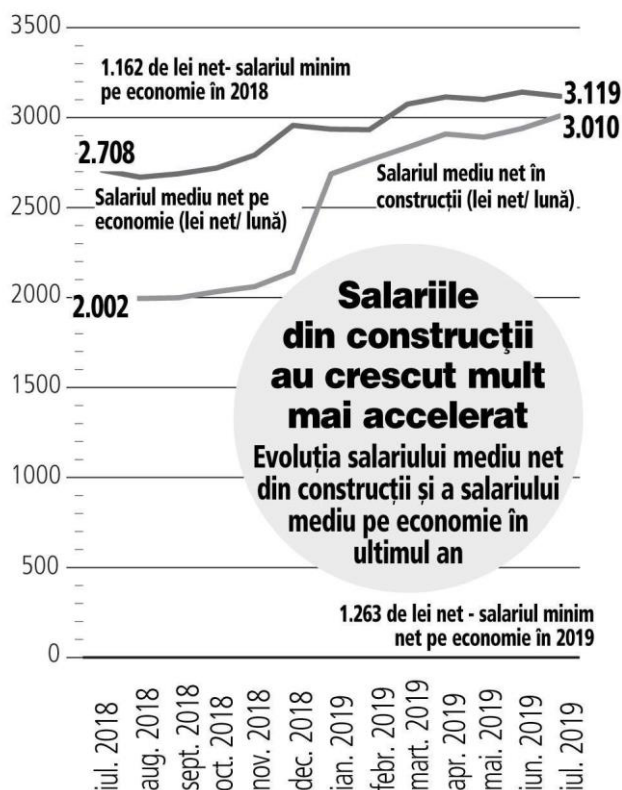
3500
3000
2500
2000
1500
1000
500
0

1.162 de lei net- salariul minim pe economie în 2018

2.708

3.119

3.010

Salariul mediu net pe economie (lei net/ lună)

Salariul mediu net în construcții (lei net/ lună)

2.002

Salariile din construcții au crescut mult mai accelerat

Evoluția salariului mediu net din construcții și a salariului mediu pe economie în ultimul an

1.263 de lei net - salariul minim net pe economie în 2019

iul. 2018
aug. 2018
sept. 2018
oct. 2018
nov. 2018
dec. 2018
ian. 2019
febr. 2019
mart. 2019
apr. 2019
mai. 2019
iun. 2019
iul. 2019